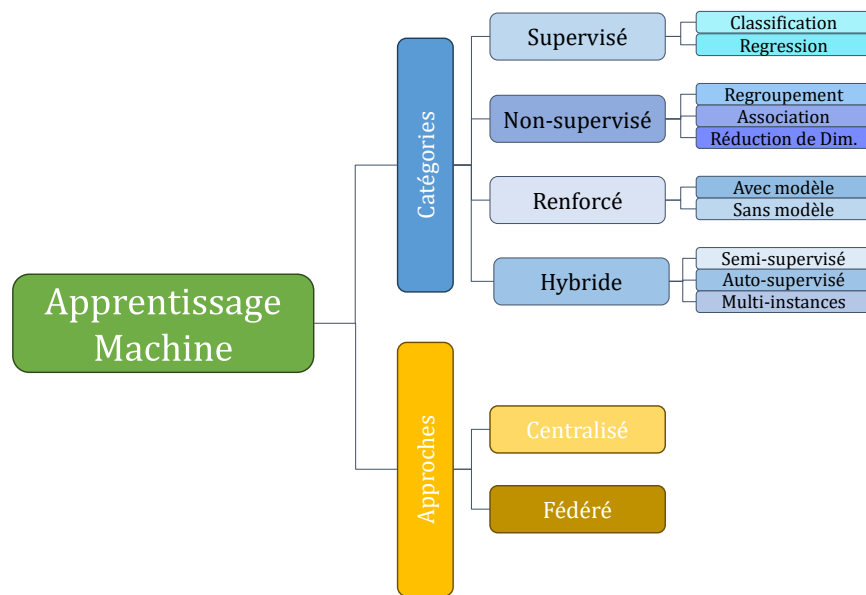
Apprentissage Machine

Catégories

Supervisé
Classification
Regression

Non-supervisé
Regroupement
Association
Réduction de Dim.

Renforcé
Avec modèle
Sans modèle

Hybride
Semi-supervisé
Auto-supervisé
Multi-instances

Approches

Centralisé

Fédéré